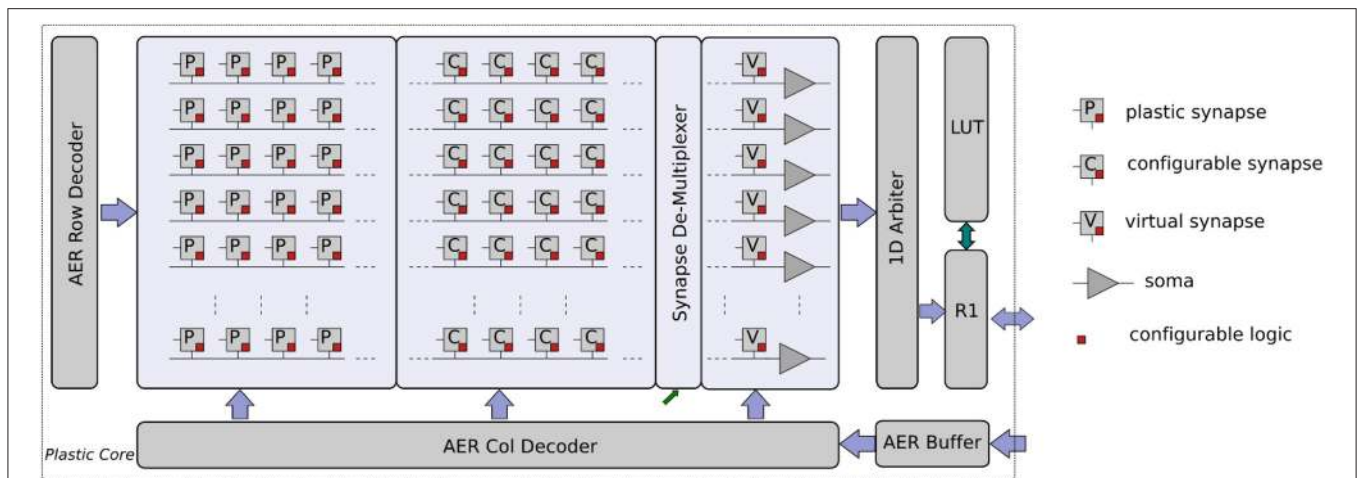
AER Row Decoder

P P P P
P P P P
P P P P
P P P P
P P P P
P P P P

C C C C
C C C C
C C C C
C C C C
C C C C
C C C C

Synapse De-Multiplexer

V
V
V
V
V
V

1D Arbiter

LUT

R1

AER Col Decoder

AER Buffer

Plastic Core

P plastic synapse

C configurable synapse

V virtual synapse

soma

configurable logic